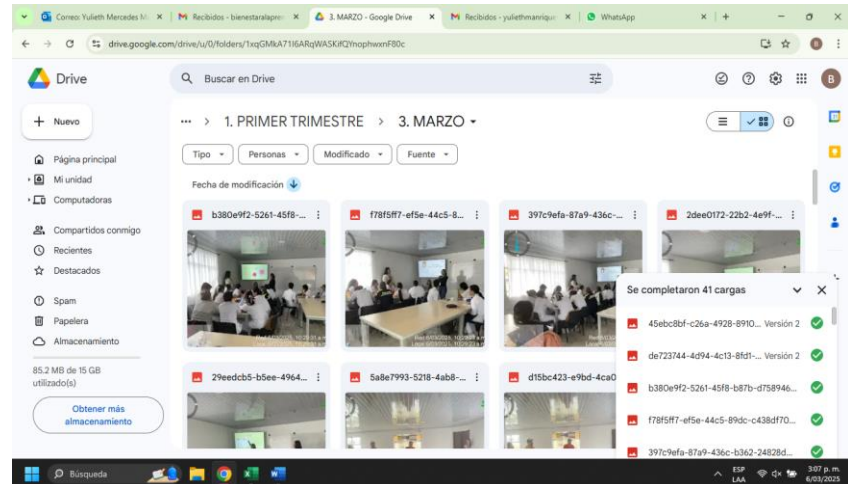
Correo: Yulieth Mercedes M ×
Recibidos - bienestaralapre ×
3. MARZO - Google Drive ×
Recibidos - yuliethmanrique ×
WhatsApp ×

drive.google.com/drive/u/0/folders/1xqGMkA71I6ARqWASKifQYnophwxnF80c

Drive

Buscar en Drive

+ Nuevo

Página principal
Mi unidad
Computadoras
Compartidos conmigo
Recientes
Destacados
Spam
Papelera
Almacenamiento

85.2 MB de 15 GB utilizado(s)

Obtener más almacenamiento

1. PRIMER TRIMESTRE > 3. MARZO

Tipo
Personas
Modificado
Fuente

Fecha de modificación

b380e9f2-5261-45f8-...
f78f5ff7-ef5e-44c5-8...
397c9efa-87a9-436c-...
2dee0172-22b2-4e9f-...
29eedcb5-b5ee-4964...
5a8e7993-5218-4ab8-...
d15bc423-e9bd-4ca0

Se completaron 41 cargas

45ebc8bf-c26a-4928-8910... Versión 2
de723744-4d94-4c13-8fd1-... Versión 2
b380e9f2-5261-45f8-b87b-d758946...
f78f5ff7-ef5e-44c5-89dc-c438df70...
397c9efa-87a9-436c-b362-24828d...

Búsqueda

ESP LAA
3:07 p. m.
6/03/2025